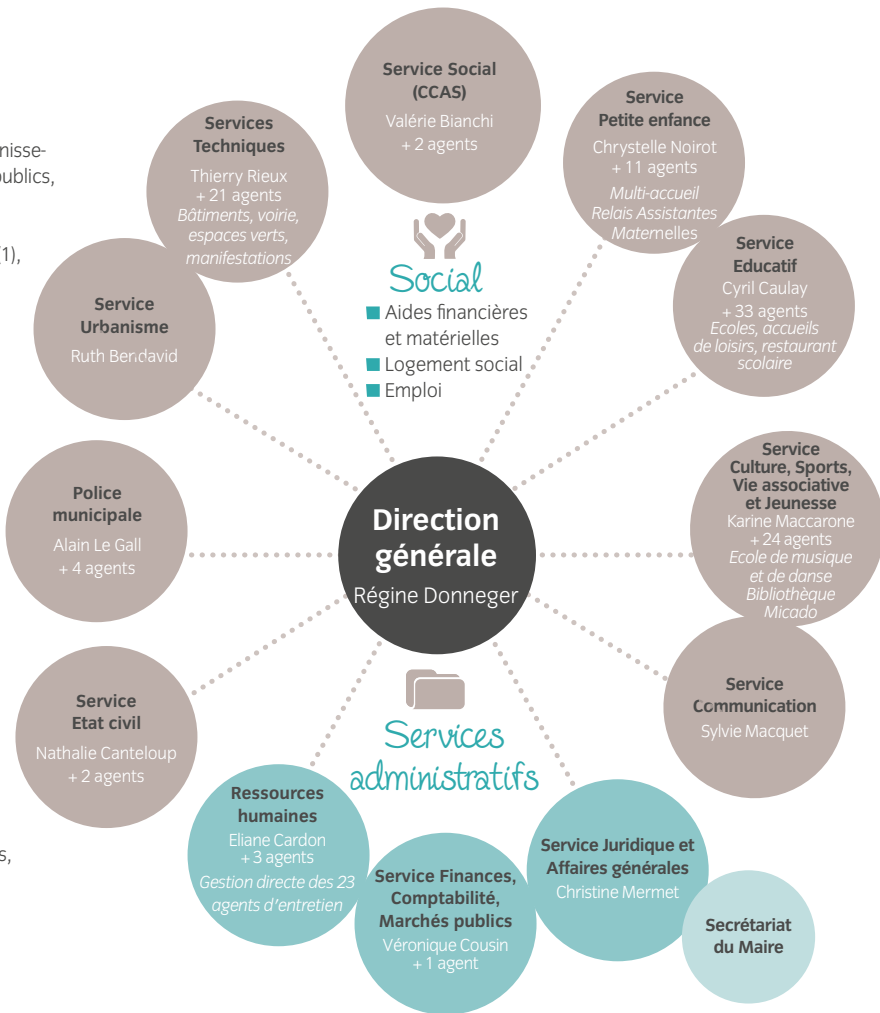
nisse-
ublics,

1),

s,

Service Social (CCAS)
Valérie Bianchi
+ 2 agents

Service Petite enfance
Chrystelle Noirot
+ 11 agents
Multi-accueil
Relais Assistantes Maternelles

Services Techniques
Thierry Rieux
+ 21 agents
Bâtiments, voirie, espaces verts, manifestations

Social
Aides financières et matérielles
Logement social
Emploi

Service Educatif
Cyril Caulay
+ 33 agents
Ecoles, accueils de loisirs, restaurant scolaire

Service Urbanisme
Ruth Bendavid

Police municipale
Alain Le Gall
+ 4 agents

Direction générale
Régine Donneger

Service Culture, Sports, Vie associative et Jeunesse
Karine Maccarone
+ 24 agents
Ecole de musique et de danse
Bibliothèque
Micado

Service Communication
Sylvie Macquet

Service Etat civil
Nathalie Canteloup
+ 2 agents

Services administratifs

Ressources humaines
Eliane Cardon
+ 3 agents
Gestion directe des 23 agents d'entretien

Service Finances, Comptabilité, Marchés publics
Véronique Cousin
+ 1 agent

Service Juridique et Affaires générales
Christine Mermet

Secrétariat du Maire